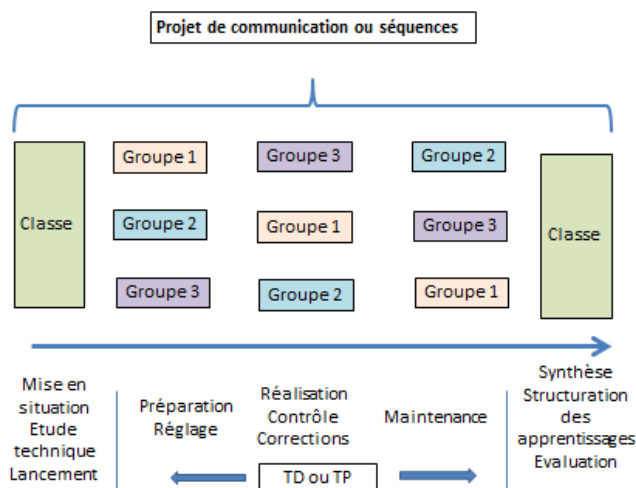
Projet de communication ou séquences

Classe

Groupe 1

Groupe 2

Groupe 3

Groupe 3

Groupe 1

Groupe 2

Groupe 2

Groupe 3

Groupe 1

Classe

Mise en situation Etude technique Lancement

Préparation Réglage

Réalisation Contrôle Corrections

Maintenance

Synthèse Structuration des apprentissages Evaluation

TD ou TP